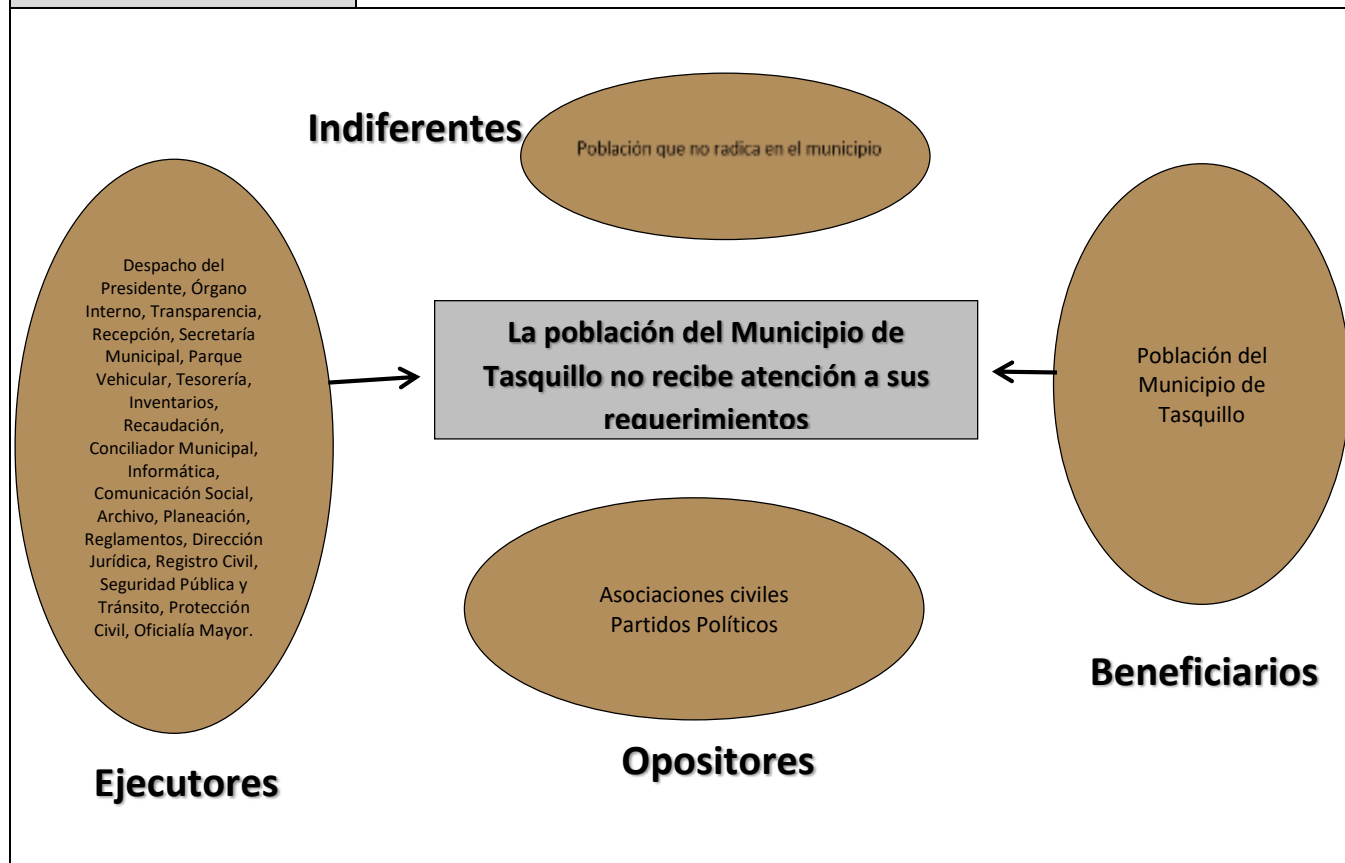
Indiferentes

Población que no radica en el municipio

Despacho del Presidente, Órgano Interno, Transparencia, Recepción, Secretaría Municipal, Parque Vehicular, Tesorería, Inventarios, Recaudación, Conciliador Municipal, Informática, Comunicación Social, Archivo, Planeación, Reglamentos, Dirección Jurídica, Registro Civil, Seguridad Pública y Tránsito, Protección Civil, Oficialía Mayor.

La población del Municipio de Tasquillo no recibe atención a sus requerimientos

Población del Municipio de Tasquillo

Asociaciones civiles
Partidos Políticos

Beneficiarios

Opositores

Ejecutores